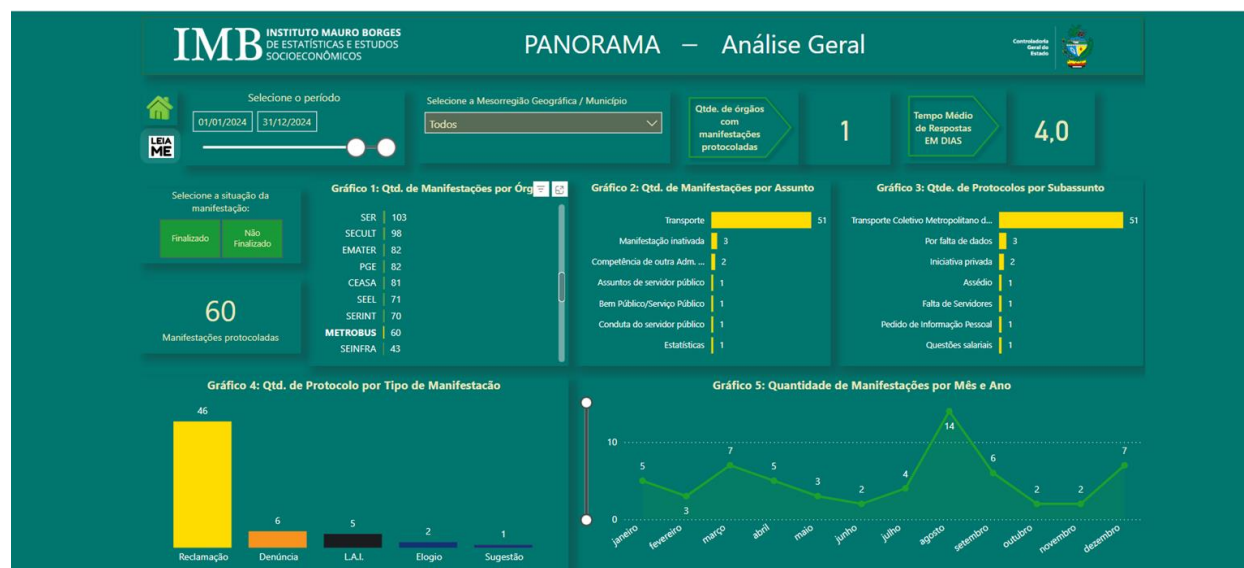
IMB INSTITUTO MAURO BORGES DE ESTATÍSTICAS E ESTUDOS SOCIOECONÔMICOS

PANORAMA – Análise Geral

Controladoria Geral do Estado

LEIA-ME

Selecione o período

01/01/2024 31/12/2024

Selecione a Mesorregião Geográfica / Município

Todos

Qtde. de órgãos com manifestações protocoladas

1

Tempo Médio de Respostas EM DIAS

4,0

Selecione a situação da manifestação:

Finalizado

Não Finalizado

60

Manifestações protocoladas

Gráfico 1: Qtd. de Manifestações por Órg

| | |
|---|---|
| SER | 103 |
| SECULT | 98 |
| EMATER | 82 |
| PGE | 82 |
| CEASA | 81 |
| SEEL | 71 |
| SERINT | 70 |
| METROBUS | 60 |
| SEINFRA | 43 |

Gráfico 2: Qtd. de Manifestações por Assunto

| | |
|---|---|
| Transporte | 51 |
| Manifestação inativada | 3 |
| Competência de outra Adm. ... | 2 |
| Assuntos de servidor público | 1 |
| Bem Público/Serviço Público | 1 |
| Conduta do servidor público | 1 |
| Estatísticas | 1 |

Gráfico 3: Qtde. de Protocolos por Subassunto

| | |
|---|---|
| Transporte Coletivo Metropolitano d... | 51 |
| Por falta de dados | 3 |
| Iniciativa privada | 2 |
| Assédio | 1 |
| Falta de Servidores | 1 |
| Pedido de Informação Pessoal | 1 |
| Questões salariais | 1 |

Gráfico 4: Qtd. de Protocolo por Tipo de Manifestacão

| | |
|---|---|
| Reclamação | 46 |
| Denúncia | 6 |
| L.A.I. | 5 |
| Elogio | 2 |
| Sugestão | 1 |

Gráfico 5: Quantidade de Manifestações por Mês e Ano

10
0

| | |
|---|---|
| janeiro | 5 |
| fevereiro | 3 |
| março | 7 |
| abril | 5 |
| maio | 3 |
| junho | 2 |
| julho | 4 |
| agosto | 14 |
| setembro | 6 |
| outubro | 2 |
| novembro | 2 |
| dezembro | 7 |